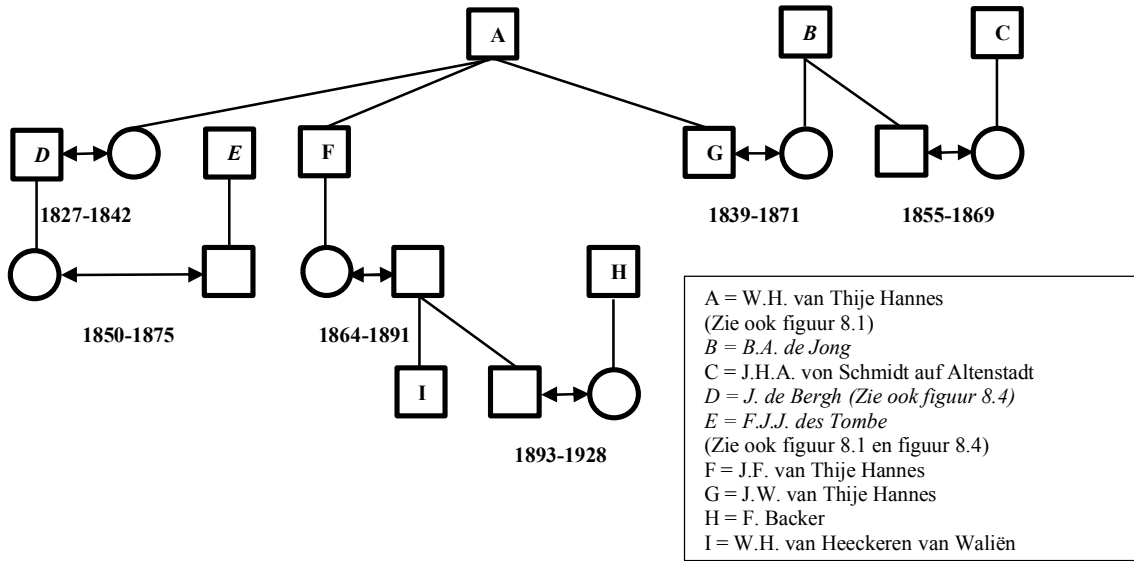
A

B

C

D

E

F

G

1827-1842

1839-1871

1855-1869

H

1850-1875

1864-1891

I

1893-1928

A = W.H. van Thije Hannes
(Zie ook figuur 8.1)
B = B.A. de Jong
C = J.H.A. von Schmidt auf Altenstadt
D = J. de Bergh (Zie ook figuur 8.4)
E = F.J.J. des Tombe
(Zie ook figuur 8.1 en figuur 8.4)
F = J.F. van Thije Hannes
G = J.W. van Thije Hannes
H = F. Backer
I = W.H. van Heeckeren van Waliën